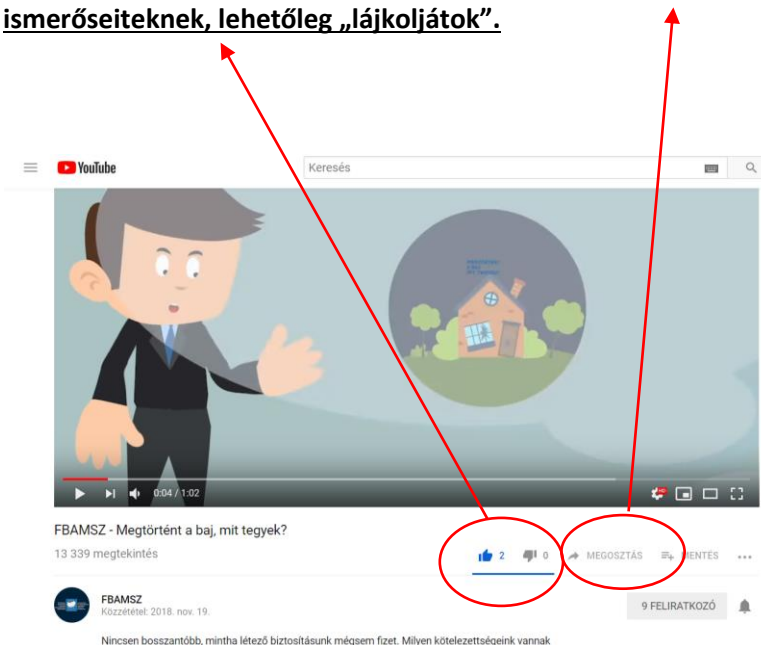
ismerőseiteknek, lehetőleg „lájkoljátok”.

YouTube

Keresés

0:04 / 1:02

FBAMSZ - Megtörtént a baj, mit tegyek?

13 339 megtekintés

2 0 MEGOSZTÁS MENTÉS

FBAMSZ
Közzététel: 2018. nov. 19.

9 FELIRATKOZÓ

Nincsen bosszantóbb, mintha létező biztosításunk mégsem fizet. Milyen kötelezettségeink vannak